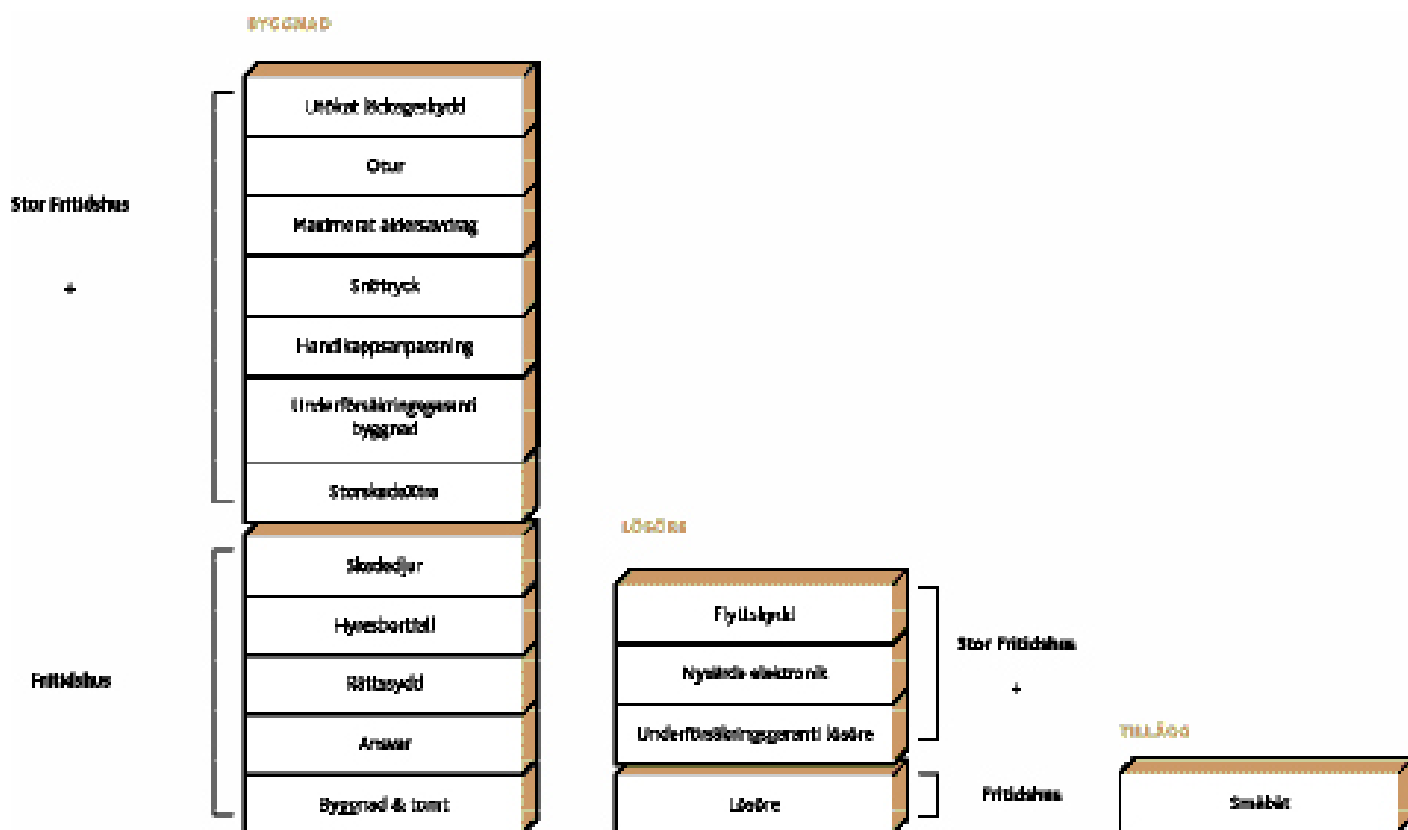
BYGGNAD

Utökat läckageskydd

Oxar

Maximerat åldersavdrag

Snötryck

Handikappsanpassning

Underförsäkringsgaranti byggnad

Storskadeskydd

Stor Fritidshus

+

Skadedjur

Hyresbortfall

Rättsskydd

Ansvar

Byggnad & tomt

Fritidshus

LÖSÖRE

Flyttskydd

Nyvärde elektronik

Underförsäkringsgaranti lösöre

Stor Fritidshus

+

Lösöre

Fritidshus

TILLÄGG

Småbåt